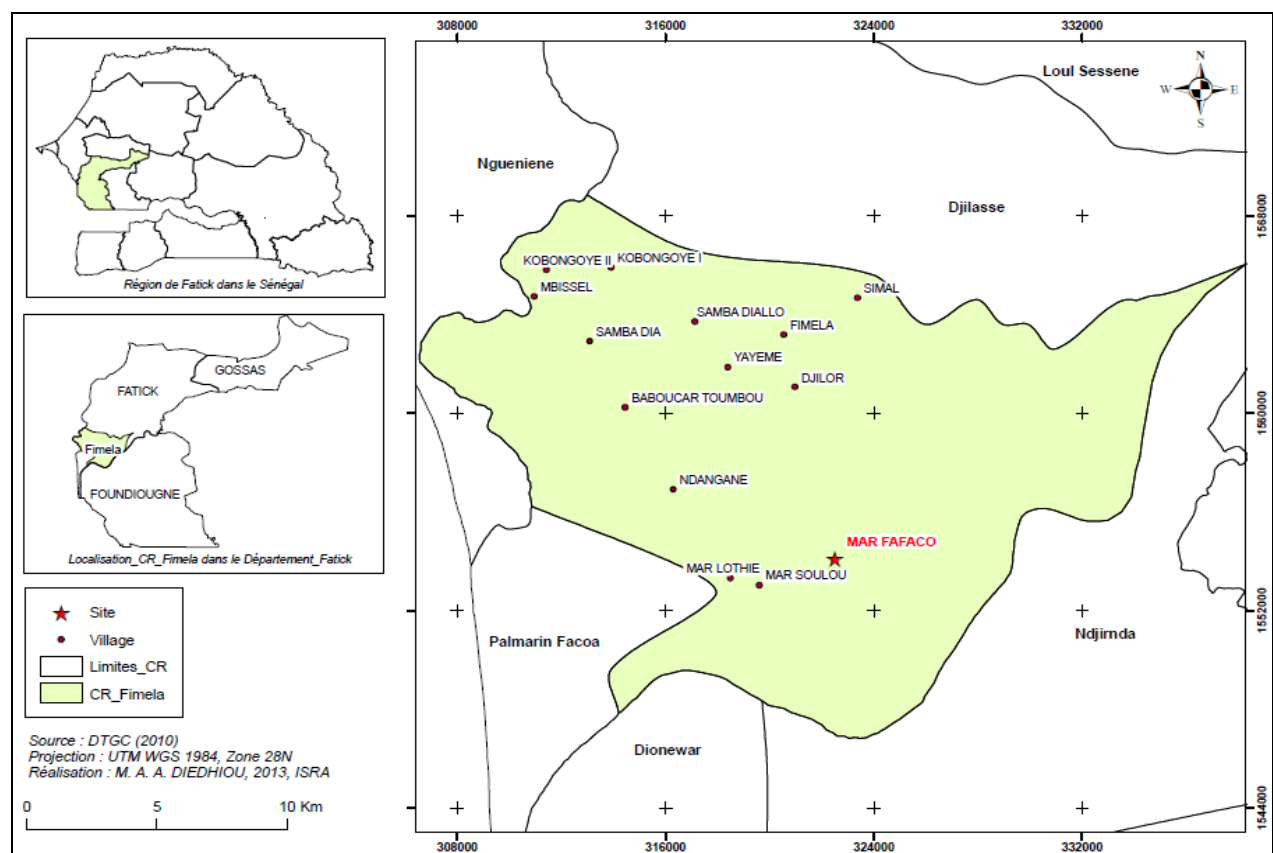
Région de Fatick dans le Sénégal

FATICK
GOSSAS
Fimela
FOUNDIOUGNE
Localisation_CR_Fimela dans le Département_Fatick

Site
Village
Limites_CR
CR_Fimela

Source : DTGC (2010)
Projection : UTM WGS 1984, Zone 28N
Réalisation : M. A. A. DIEDHIOU, 2013, ISRA

0 5 10 Km

308000 316000 324000 332000

N
W E
S

Loul Sessene
Ngueniene
Djilasse
KOBONGOYE II
KOBONGOYE I
MBISSEL
SIMAL
SAMBA DIALLO
FIMELA
SAMBA DIA
YAYEME
DJILOR
BABOUCAR TOUMBOU
NDANGANE
MAR FAFACO
MAR LOTHIE
MAR SOULOU
Palmarin Facoa
Ndjirnda
Dionewar

1568000
1560000
1552000
1544000

308000 316000 324000 332000